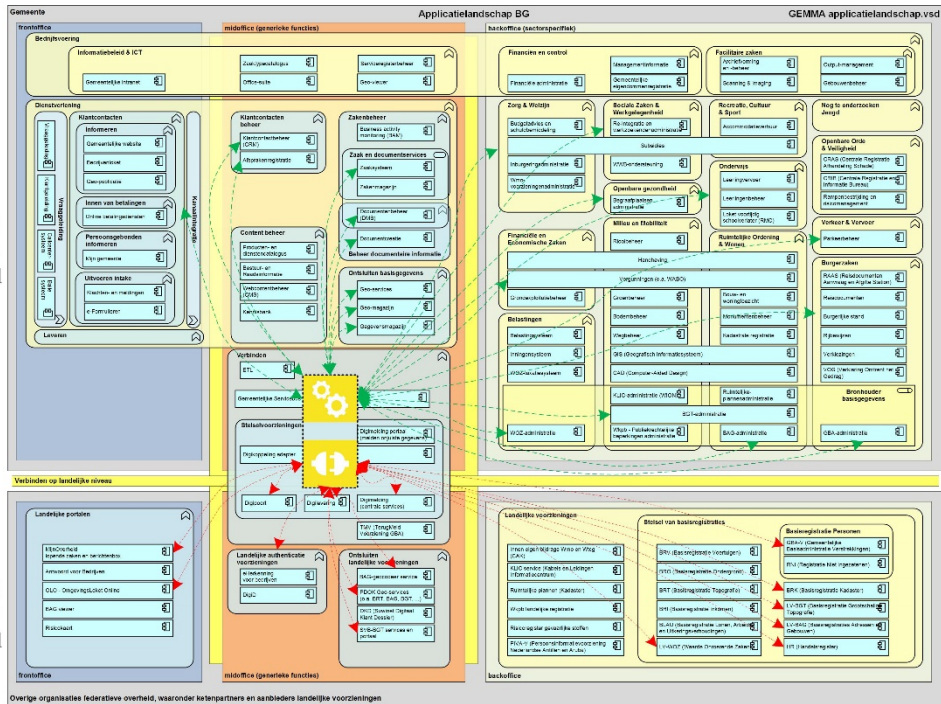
Gemeente

Applicatielandschap BG

GEMMA applicatielandschap.vsd

frontoffice

midoffice (generieke functies)

backoffice (sectorspecifiek)

Bedrijfsvoering

Informatiebeleid & ICT

Gemeentelijk intranet

Zaakgegevensbeleid

Office-suite

Samenwerkingsplatform

Geo-viewer

Financiën en control

Financiële administratie

Managementinformatie

Gemeentelijke eigendommenregistratie

Facilitaire zaken

Archiefbeheer en -beheer

Scanning & imaging

Output-management

Gebouwenbeheer

Dienstverlening

Klantcontacten

Informeren

Gemeentelijke website

Beslisbomen

Geo-portaal

Innen van betalingen

Online betalingsdienst

Persoonsgebonden informeren

Mijn gemeente

Uitvoeren intake

Klachten en meldingen

e-Formulieren

Leven

Vraagafhandeling

Kanaalintegratie

Klantcontacten beheer

Klantcontactbeheer (CRM)

Afsprakenplanning

Zakenbeheer

Business activity monitoring (BAM)

Zaak en documentservices

Zaaksysteem

Zakenmagazijn

Documentbeheer (DMS)

Documentcreatie

Beheer documentaire informatie

Content beheer

Producten- en dienstencatalogus

Bestuurs- en Raadsinformatie

Webcontentbeheer (CMS)

Kennisbank

Ontsluiten basisgegevens

Geo-services

Geo-magazijn

Gegevensmagazijn

Zorg & Welzijn

Burgerbalies en schuldhulpverlening

Inburgeringsadministratie

Wmo-registratie

Sociale Zaken & Werkgelegenheid

Re-integratie en werkzoekendenadministratie

Suites

WWB-ondersteuning

Recreatie, Cultuur & Sport

Accommodatiebeheer

Nog te onderzoeken Jeugd

Openbare Orde & Veiligheid

CRAS (Centrale Registratie Afhandeling Schade)

CSIP (Centrale Registratie en Informatie Bureau)

Rampenbestrijding en documentatie

Onderwijs

Leerlingvervoer

Leerlingenbeheer

Leerplicht (RMC)

Openbare gezondheid

Begraafplaatsen administratie

Verkeer & Vervoer

Parkeerbeheer

Financiële en Economische Zaken

Milieu en Mobiliteit

Ruimtelijke Ordening & Wonen

Burgerzaken

Subsidiebeheer

Handhaving

Vergunningen (o.a. WABO)

Grondexploitatiebeheer

Groenbeheer

Bodembeheer

Wegbeheer

Bouw- en woningtoezicht

Monumentenbeheer

Kadastrale registratie

RAAS (Reisdocumenten Aanvraag en Afgifte Station)

Reisdocumenten

Burgerlijke stand

Rijbewijzen

Verkiezingen

VOG (Verklaring Omtrent het Gedrag)

Belastingen

Belastingsysteem

Heffingsysteem

WOZ-taxatiesysteem

GIS (Geografisch Informatiesysteem)

CAD (Computer-Aided Design)

KLIC-administratie (WION)

Ruimtelijke plannenadministratie

BGT-administratie

Bronhouder basisgegevens

WOZ-administratie

Wkpb - Publiekrechtelijke beperkingen administratie

BAG-administratie

GBA-administratie

Verbinden

ETL

Gemeentelijke Services

Stelselvoorzieningen

Digikoppeling adapter

Digimelding portaal (melden onjuiste gegevens)

Digipoort

Digilevering

Digimelding (centrale services)

TMV (Terugmeld Voorziening GBA)

Verbinden op landelijke niveau

Landelijke portalen

MijnOverheid lopende zaken en berichtenbox

Antwoord voor Bedrijven

OLO - Omgevingsloket Online

BAG viewer

Risicokaart

Landelijke authenticatie voorzieningen

eHerkenning voor bedrijven

DigiD

Ontsluiten landelijke voorzieningen

BAG-gemeentelijke services

PDOK Geo services (o.a. BRT, BAG, BGT)

DKD (Stelsel Digitaal Klant Dossier)

SHB-BGT services en portaal

Landelijke voorzieningen

Inlichtingenbureau Wmo en Wwb (CAK)

KLIC service (Kabels en Leidingen Informatiecentrum)

Ruimtelijke planner (Kadaster)

Wkpb landelijke registratie

Basisregistratie gevaarlijke stoffen

PGA-V (Persoonsinformatievoorziening Nederlandse Antillen en Aruba)

Stelsel van basisregistraties

BRV (Basisregistratie Voertuigen)

BRO (Basisregistratie Ondergrond)

BRT (Basisregistratie Topografie)

BRI (Basisregistratie Inkomen)

BLAU (Basisregistratie Lonen, Arbeids en Uitkeringsverhoudingen)

LV-WOZ (Waarde Onroerende Zaken)

Basisregistratie Personen

GBA-V (Gemeentelijke Basisadministratie Verstrekkingen)

RNI (Registratie Niet Ingezetenen)

BRK (Basisregistratie Kadaster)

LV-BGT (Basisregistratie Grootschalige Topografie)

LV-BAG (Basisregistratie Adressen en Gebouwen)

HR (Handelsregister)

frontoffice

midoffice (generieke functies)

backoffice

Overige organisaties federatieve overheid, waaronder ketenpartners en aanbieders landelijke voorzieningen